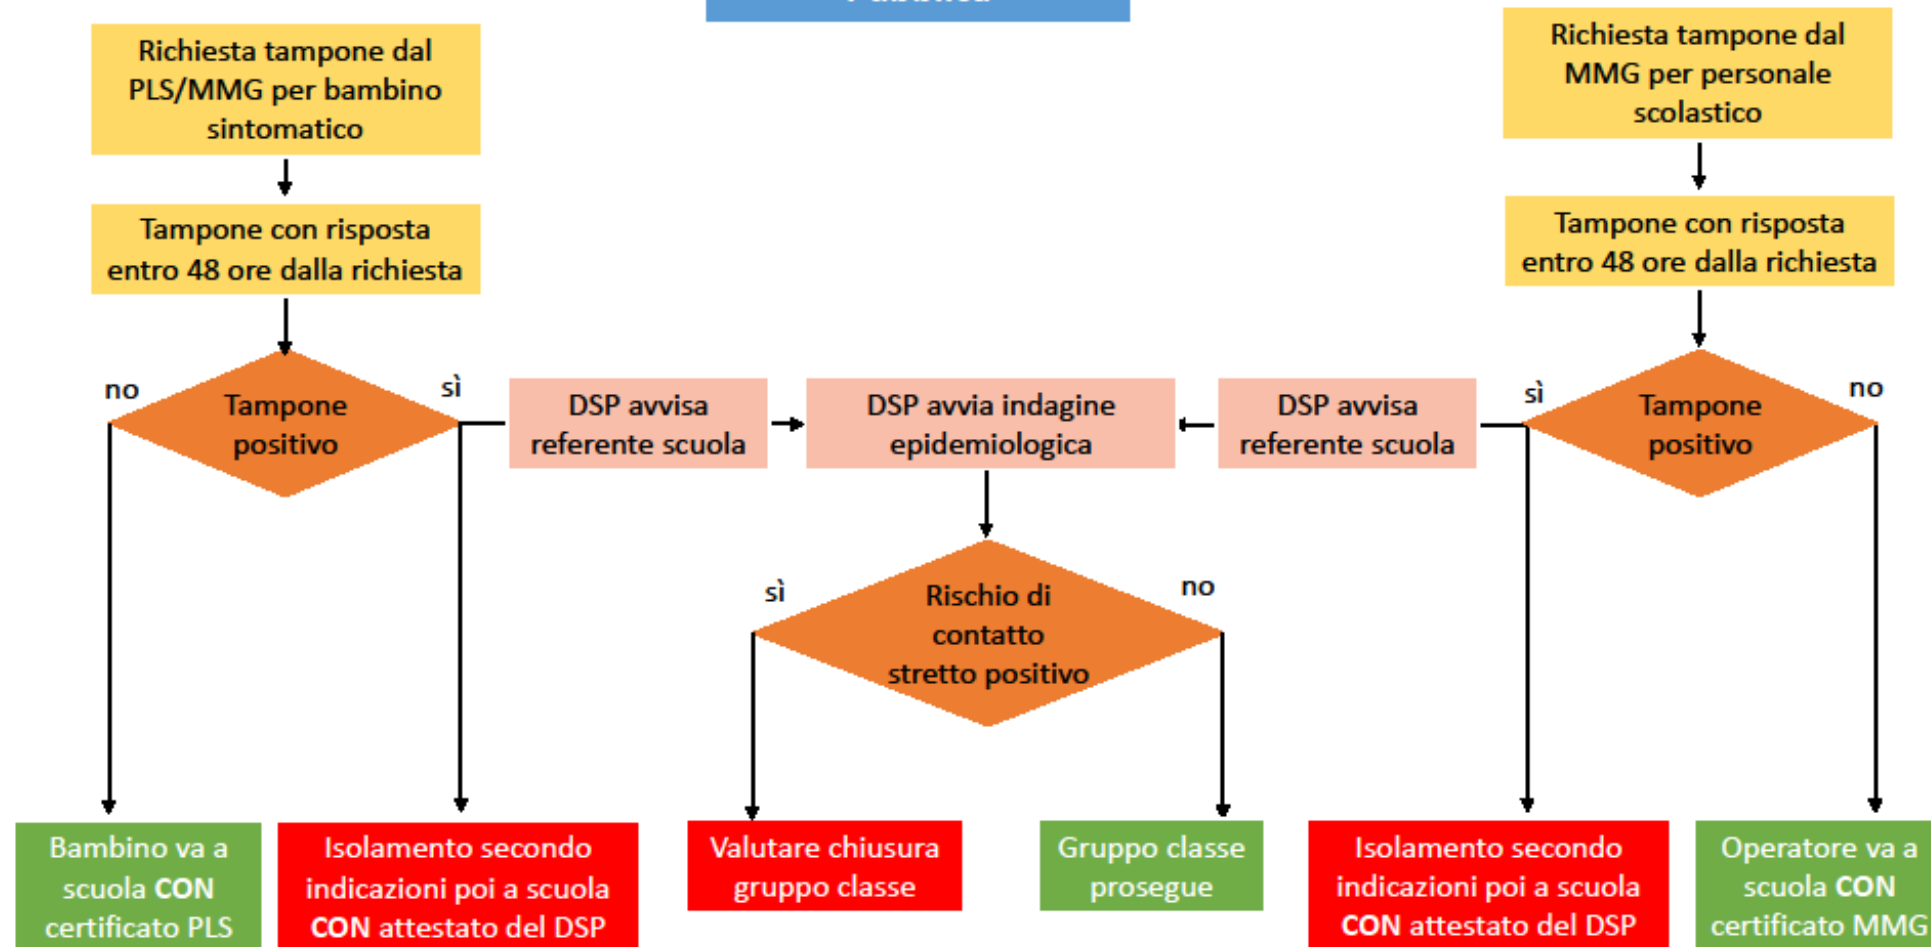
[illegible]

Richiesta tampone dal PLS/MMG per bambino sintomatico

Tampone con risposta entro 48 ore dalla richiesta

no

Tampone positivo

sì

DSP avvisa referente scuola

DSP avvia indagine epidemiologica

DSP avvisa referente scuola

Richiesta tampone dal MMG per personale scolastico

Tampone con risposta entro 48 ore dalla richiesta

sì

Tampone positivo

no

sì

Rischio di contatto stretto positivo

no

Bambino va a scuola CON certificato PLS

Isolamento secondo indicazioni poi a scuola CON attestato del DSP

Valutare chiusura gruppo classe

Gruppo classe prosegue

Isolamento secondo indicazioni poi a scuola CON attestato del DSP

Operatore va a scuola CON certificato MMG